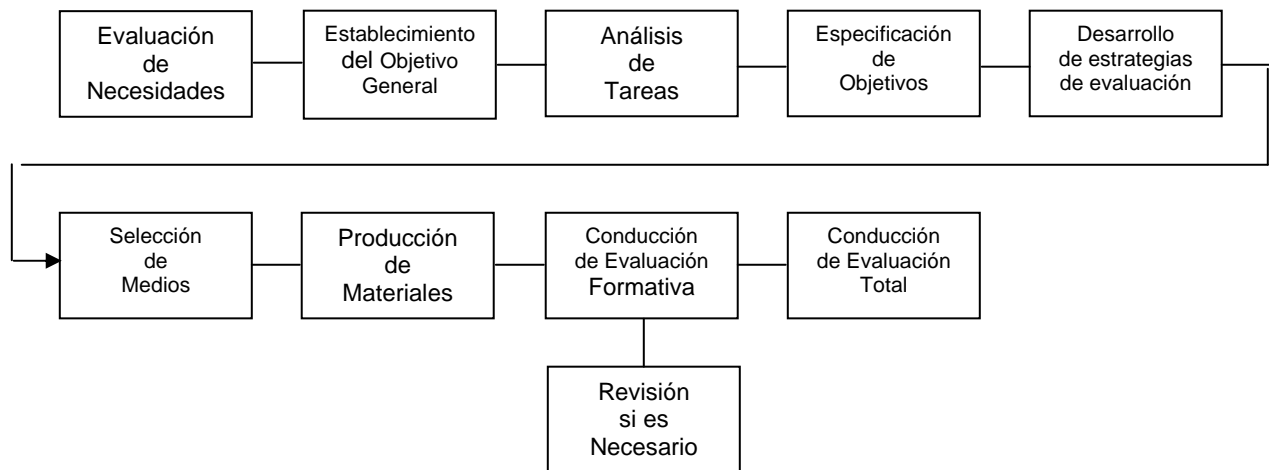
Evaluación de Necesidades

Establecimiento del Objetivo General

Análisis de Tareas

Especificación de Objetivos

Desarrollo de estrategias de evaluación

Selección de Medios

Producción de Materiales

Conducción de Evaluación Formativa

Conducción de Evaluación Total

Revisión si es Necesario